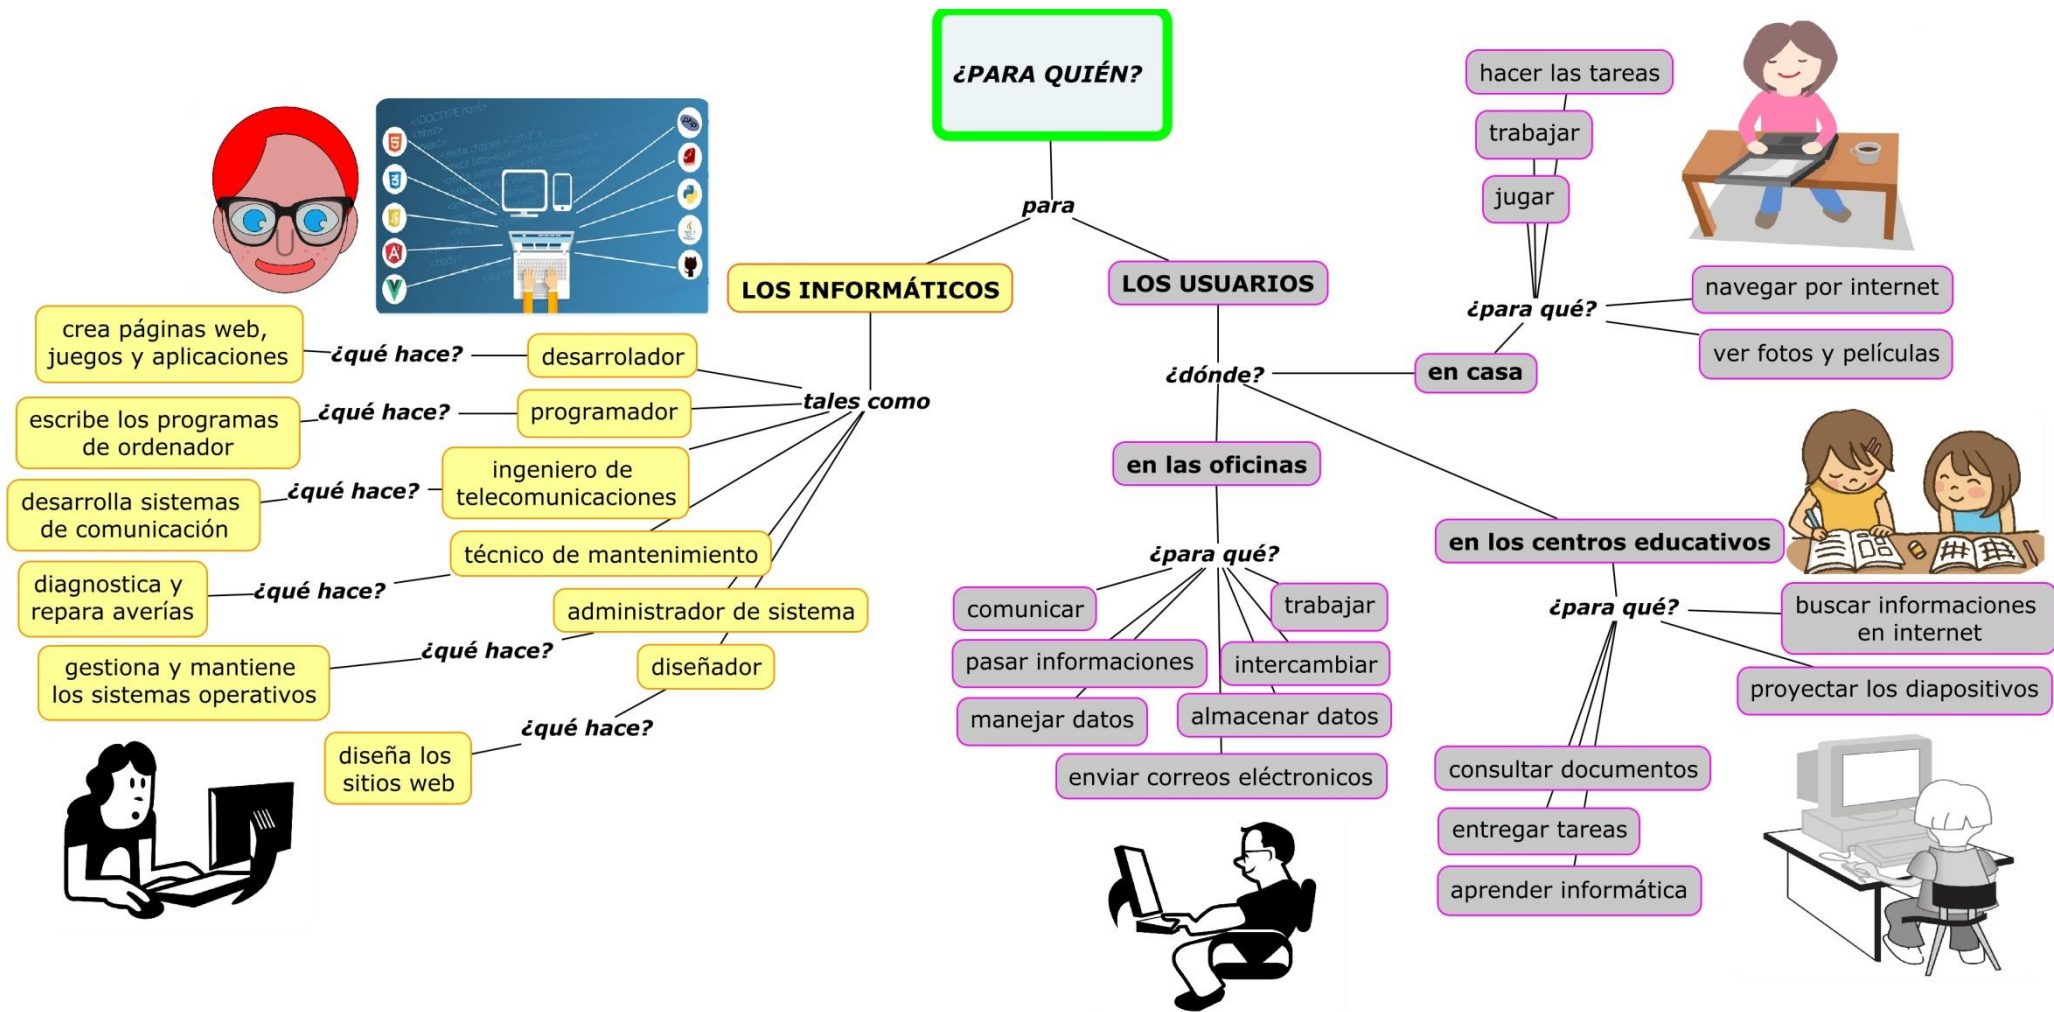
¿PARA QUIÉN?

para

LOS INFORMÁTICOS

LOS USUARIOS

tales como

desarrolador
¿qué hace?
crea páginas web, juegos y aplicaciones

programador
¿qué hace?
escribe los programas de ordenador

ingeniero de telecomunicaciones
¿qué hace?
desarrolla sistemas de comunicación

técnico de mantenimiento
¿qué hace?
diagnostica y repara averías

administrador de sistema
¿qué hace?
gestiona y mantiene los sistemas operativos

diseñador
¿qué hace?
diseña los sitios web

¿dónde?

en casa
¿para qué?
hacer las tareas
trabajar
jugar
navegar por internet
ver fotos y películas

en las oficinas
¿para qué?
comunicar
trabajar
pasar informaciones
intercambiar
manejar datos
almacenar datos
enviar correos eléctronicos

en los centros educativos
¿para qué?
buscar informaciones en internet
proyectar los diapositivos
consultar documentos
entregar tareas
aprender informática